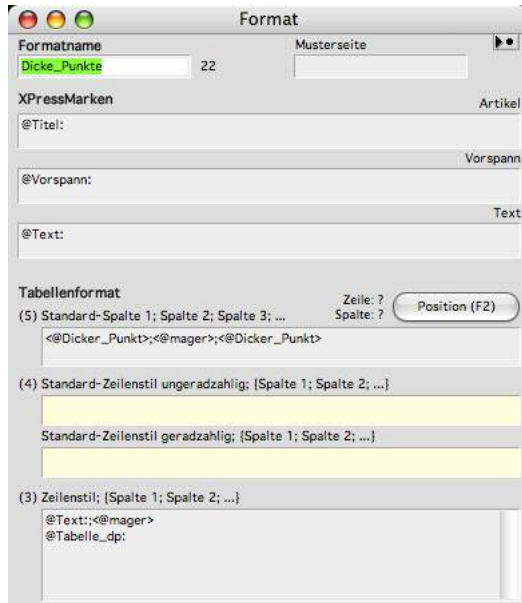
Format

Formatname
Dicke_Punkte
22
Musterseite

XPressMarken
Artikel
@Titel:
Vorspann
@Vorspann:
Text
@Text:

Tabellenformat
Zeile: ?
Spalte: ?
Position (F2)
(5) Standard-Spalte 1; Spalte 2; Spalte 3; ...
<@Dicker_Punkt>;<@mager>;<@Dicker_Punkt>

(4) Standard-Zeilenstil ungeradzahlig; {Spalte 1; Spalte 2; ...}

Standard-Zeilenstil geradzahlig; {Spalte 1; Spalte 2; ...}

(3) Zeilenstil; {Spalte 1; Spalte 2; ...}
@Text:;<@mager>
@Tabelle_dp: